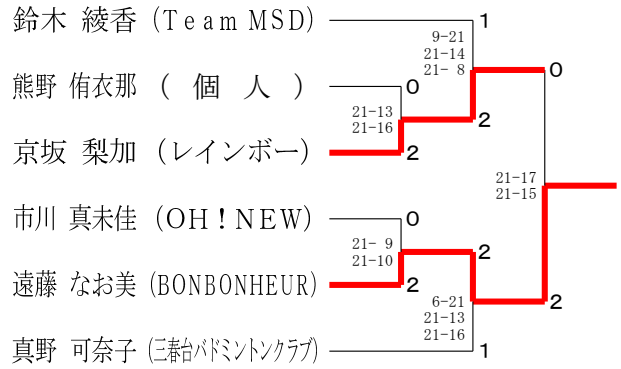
鈴木　綾香（Team MSD）
熊野　侑衣那（　個　人　）
京坂　梨加（レインボー）
市川　真未佳（OH！NEW）
遠藤　なお美（BONBONHEUR）
真野　可奈子（三春台バドミントンクラブ）

1
9-21
21-14
21- 8
0
0
21-13
21-16
2
2
21-17
21-15
0
21- 9
21-10
2
2
2
6-21
21-13
21-16
1